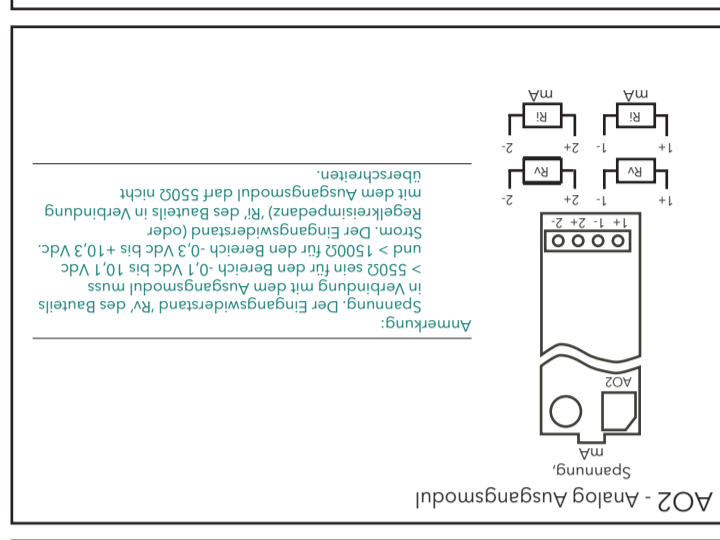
AO2 - Analog Ausgangsmodul

Spannung, mA

AO2

1+ 1- 2+ 2-

Anmerkung:

Spannung. Der Eingangswiderstand 'Rv' des Bauteils in Verbindung mit dem Ausgangsmodul muss > 550Ω sein für den Bereich -0,1 Vdc bis 10,1 Vdc und > 1500Ω für den Bereich -0,3 Vdc bis +10,3 Vdc.

Strom. Der Eingangswiderstand (oder Regelkreisimpedanz) 'Ri' des Bauteils in Verbindung mit dem Ausgangsmodul darf 550Ω nicht überschreiten.

Rv
1+ 1-

Rv
2+ 2-

Ri
mA
1+ 1-

Ri
mA
2+ 2-